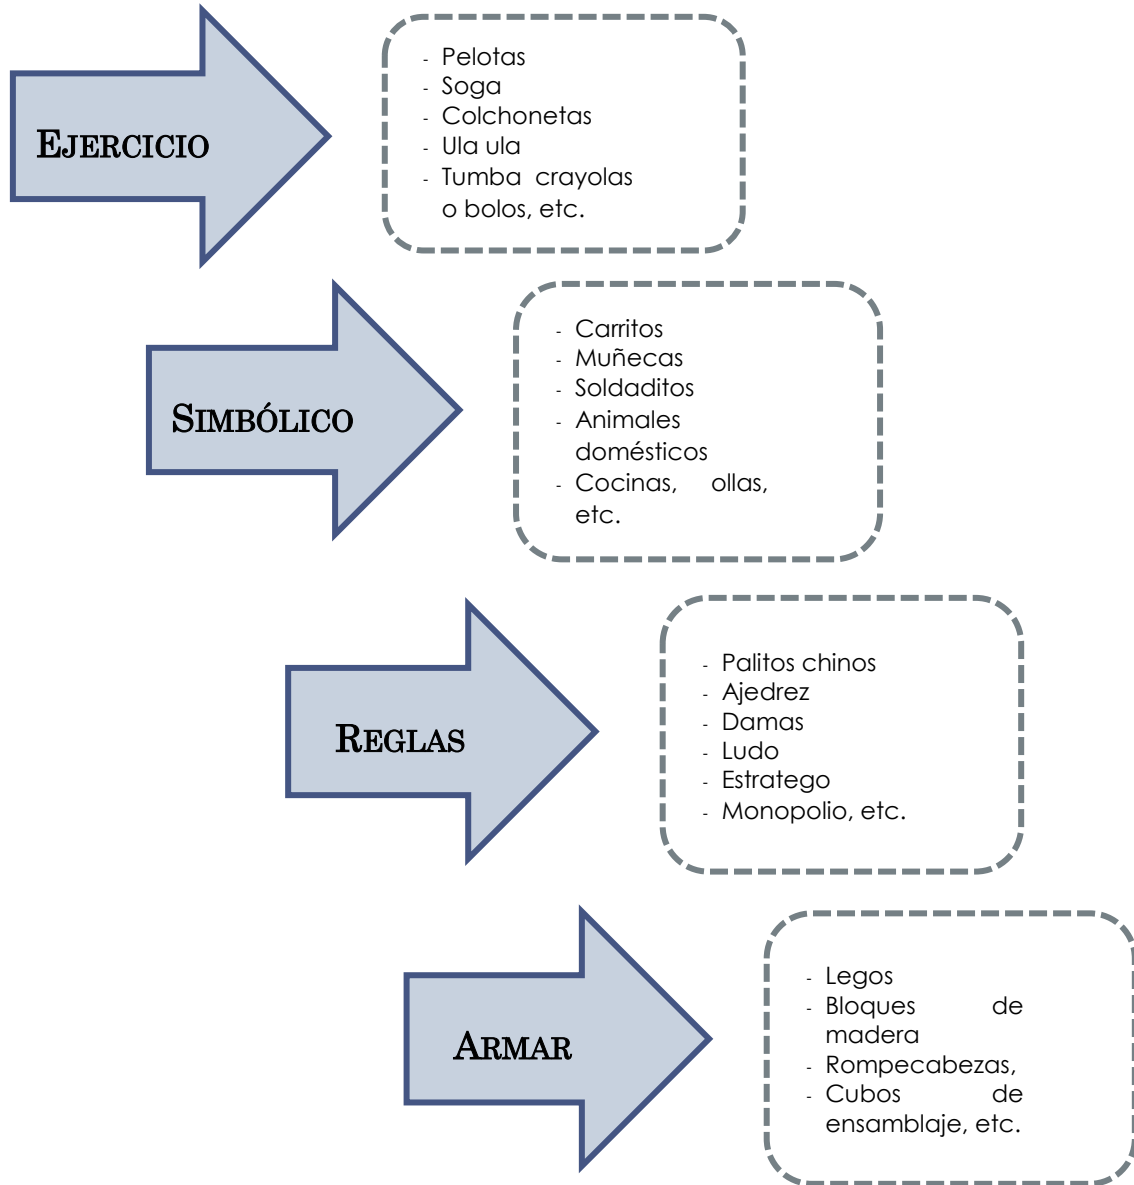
EJERCICIO

- Pelotas
- Soga
- Colchonetas
- Ula ula
- Tumba crayolas o bolos, etc.

SIMBÓLICO

- Carritos
- Muñecas
- Soldaditos
- Animales domésticos
- Cocinas, ollas, etc.

REGLAS

- Palitos chinos
- Ajedrez
- Damas
- Ludo
- Estratego
- Monopolio, etc.

ARMAR

- Legos
- Bloques de madera
- Rompecabezas,
- Cubos de ensamblaje, etc.